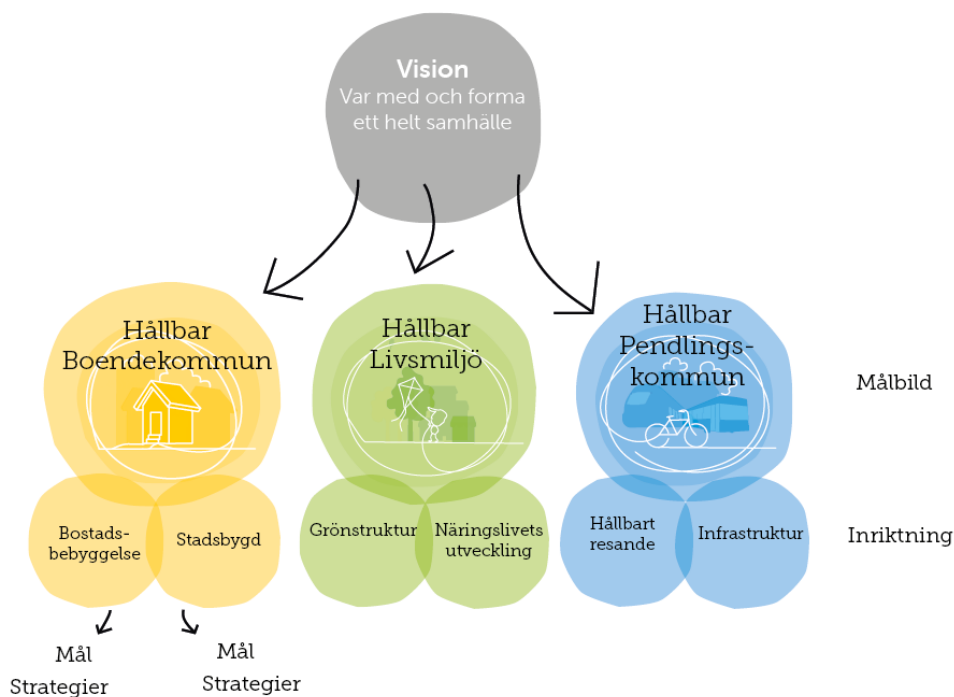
Vision
Var med och forma ett helt samhälle

Hållbar Boendekommun

Hållbar Livsmiljö

Hållbar Pendlingskommun

Målbild

Bostadsbebyggelse

Stadsbygd

Grönstruktur

Näringslivets utveckling

Hållbart resande

Infrastruktur

Inriktning

Mål
Strategier

Mål
Strategier